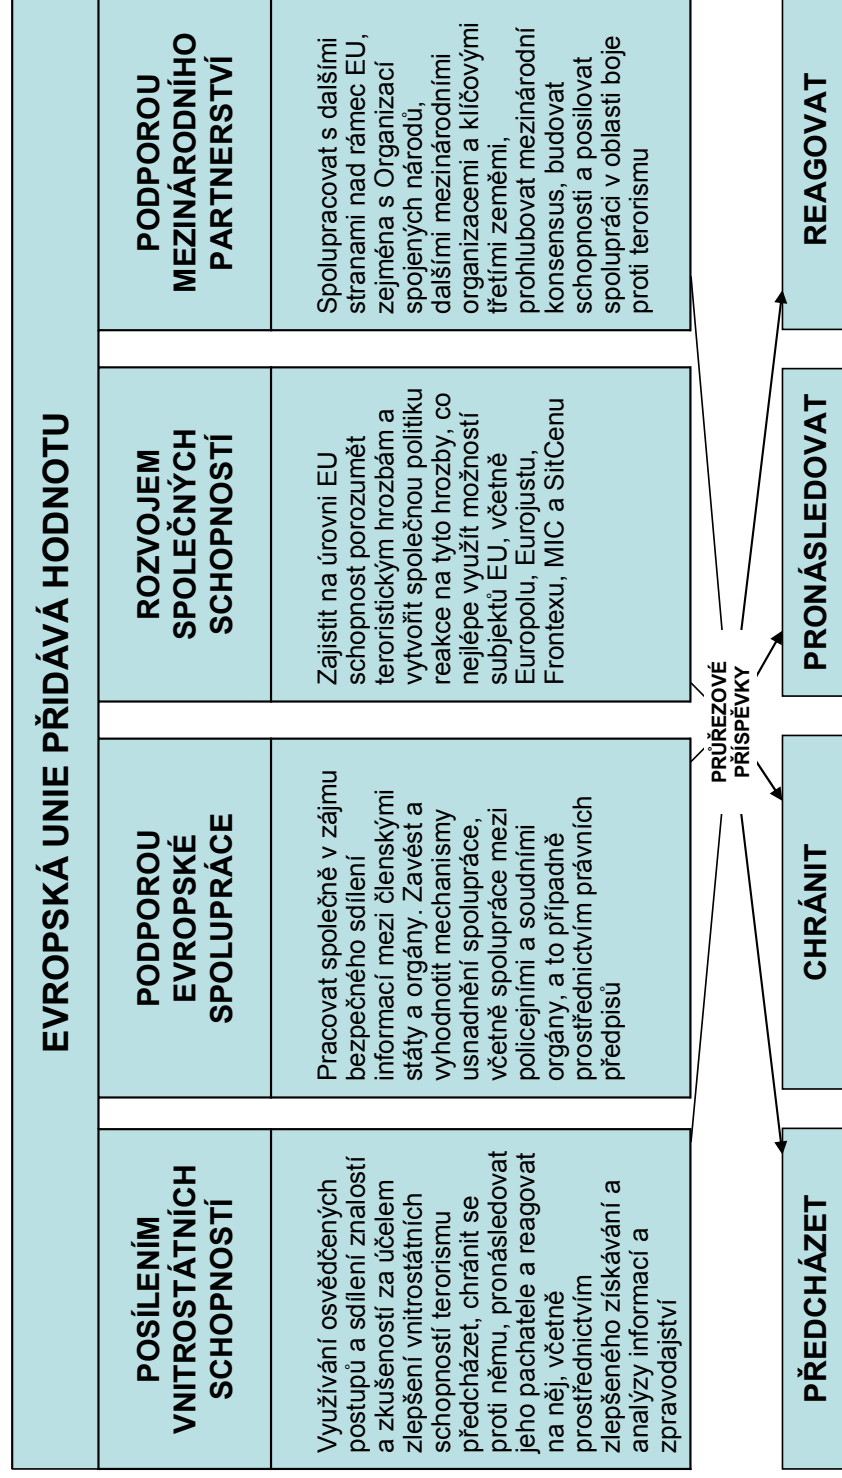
EVROPSKÁ UNIE PŘIDÁVÁ HODNOTU

POSÍLENÍM VNITROSTÁTNÍCH SCHOPNOSTÍ

Využívání osvědčených postupů a sdílení znalostí a zkušeností za účelem zlepšení vnitrostátních schopností terorismu předcházet, chránit se proti němu, pronásledovat jeho pachatele a reagovat na něj, včetně prostřednictvím zlepšeného získávání a analýzy informací a zpravodajství

PODPOROU EVROPSKÉ SPOLUPRÁCE

Pracovat společně v zájmu bezpečného sdílení informací mezi členskými státy a orgány. Zavést a vyhodnotit mechanismy usnadnění spolupráce, včetně spolupráce mezi policejními a soudními orgány, a to případně prostřednictvím právních předpisů

ROZVOJEM SPOLEČNÝCH SCHOPNOSTÍ

Zajistit na úrovni EU schopnost porozumět teroristickým hrozbám a vytvořit společnou politiku reakce na tyto hrozby, co nejlépe využít možností subjektů EU, včetně Europolu, Eurojustu, Frontexu, MIC a SitCenu

PODPOROU MEZINÁRODNÍHO PARTNERSTVÍ

Spolupracovat s dalšími stranami nad rámec EU, zejména s Organizací spojených národů, dalšími mezinárodními organizacemi a klíčovými třetími zeměmi, prohlubovat mezinárodní konsensus, budovat schopnosti a posilovat spolupráci v oblasti boje proti terorismu

PRŮŘEZOVÉ PŘÍSPĚVKY

PŘEDCHÁZET

CHRÁNIT

PRONÁSLEDOVAT

REAGOVAT